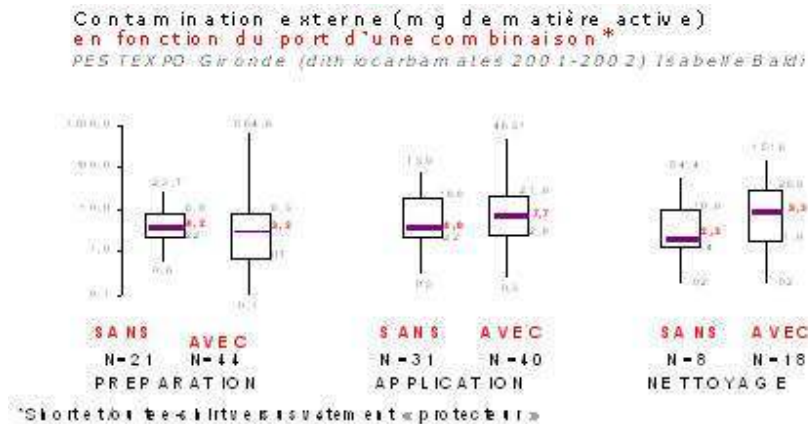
Contamination externe (mg de matière active)
en fonction du port d'une combinaison*
PESTEXPO Gironde (dithiocarbamates 2001-2002) Isabelle Baldi

1000,0
100,0
10,0
1,0
0,1

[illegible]

SANS
N = 21

AVEC
N = 44

PREPARATION

SANS
N = 31

AVEC
N = 40

APPLICATION

SANS
N = 8

AVEC
N = 18

NETTOYAGE

*Short et tout tee-shirt vus systématiquement « protecteurs »